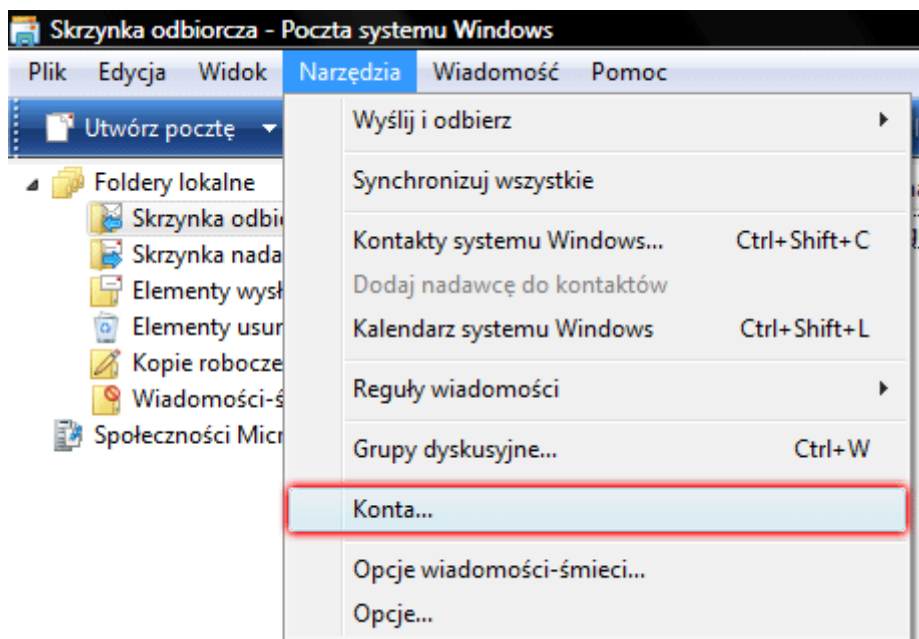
Skrzynka odbiorcza - Poczta systemu Windows

Plik Edycja Widok Narzędzia Wiadomość Pomoc

Utwórz pocztę

Foldery lokalne
Skrzynka odbi
Skrzynka nada
Elementy wysł
Elementy usur
Kopie robocze
Wiadomości-ś
Społeczności Micr

Wyślij i odbierz
Synchronizuj wszystkie
Kontakty systemu Windows... Ctrl+Shift+C
Dodaj nadawcę do kontaktów
Kalendarz systemu Windows Ctrl+Shift+L
Reguły wiadomości
Grupy dyskusyjne... Ctrl+W
Konta...
Opcje wiadomości-śmieci...
Opcje...